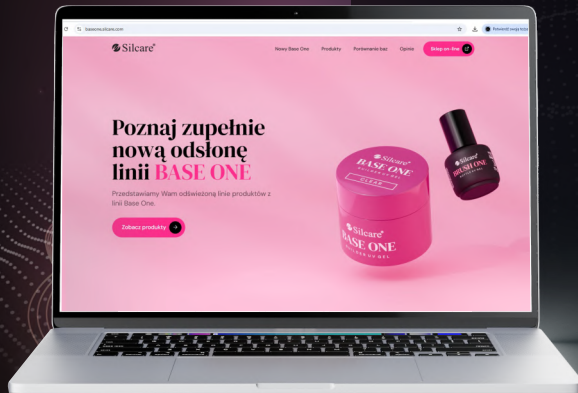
baseone.silcare.com

Silcare

Nowy Base One Produkty Porównanie baz Opinie Sklep on-line

Poznaj zupełnie nową odsłonę linii BASE ONE

Przedstawiamy Wam odświeżoną linię produktów z linii Base One.

Zobacz produkty

Silcare BASE ONE CLEAR

Silcare BASE ONE

Silcare BRUSH ONE